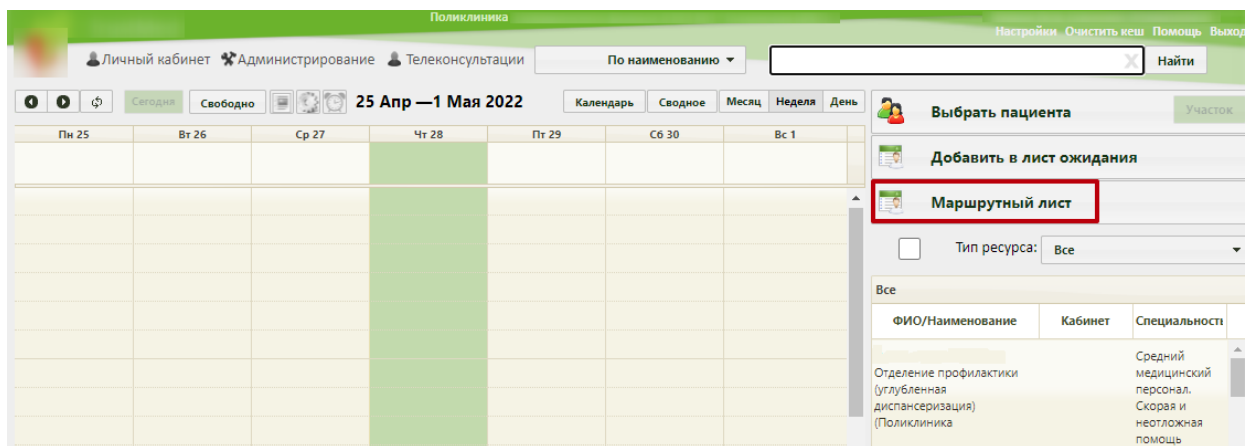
Поликлиника

Настройки Очистить кеш Помощь Выход

Личный кабинет Администрирование Телеконсультации По наименованию ▾ Найти

Сегодня Свободно 25 Апр —1 Мая 2022 Календарь Сводное Месяц Неделя День

| Пн 25 | Вт 26 | Ср 27 | Чт 28 | Пт 29 | Сб 30 | Вс 1 |
|---|---|---|---|---|---|---|

Выбрать пациента

Участок

Добавить в лист ожидания

Маршрутный лист

Тип ресурса: Все

Все

| ФИО/Наименование | Кабинет | Специальност |
|---|---|---|
| Отделение профилактики (углубленная диспансеризация) (Поликлиника | | Средний медицинский персонал. Скорая и неотложная помощь |